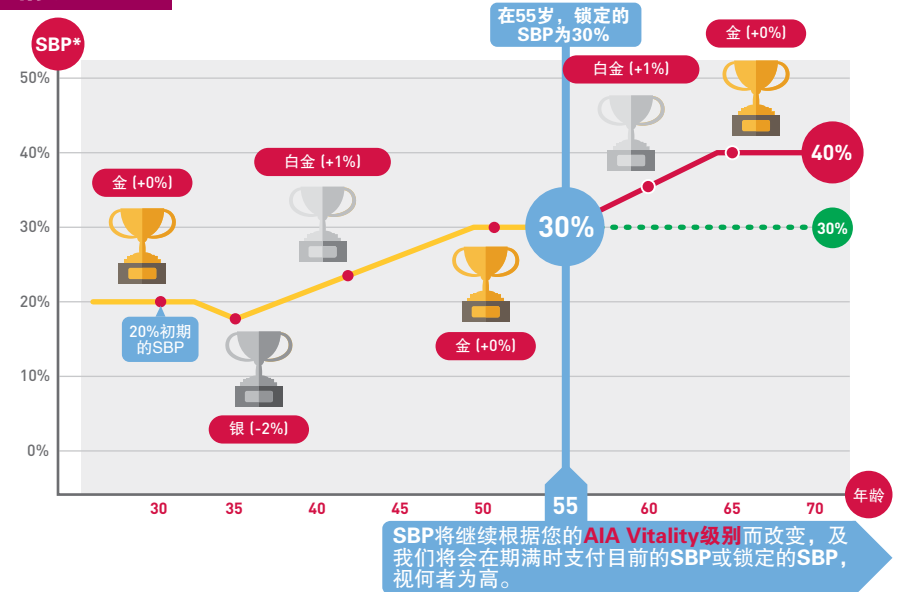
SBP*

50%
40%
30%
20%
10%
0%

在55岁，锁定的SBP为30%

金 (+0%)
白金 (+1%)
白金 (+1%)
金 (+0%)
金 (+0%)
银 (-2%)

20%初期的SBP

30%
40%
30%

30
35
40
45
50
55
60
65
70
年龄

SBP将继续根据您的AIA Vitality级别而改变，及我们将会在期满时支付目前的SBP或锁定的SBP，视何者为高。